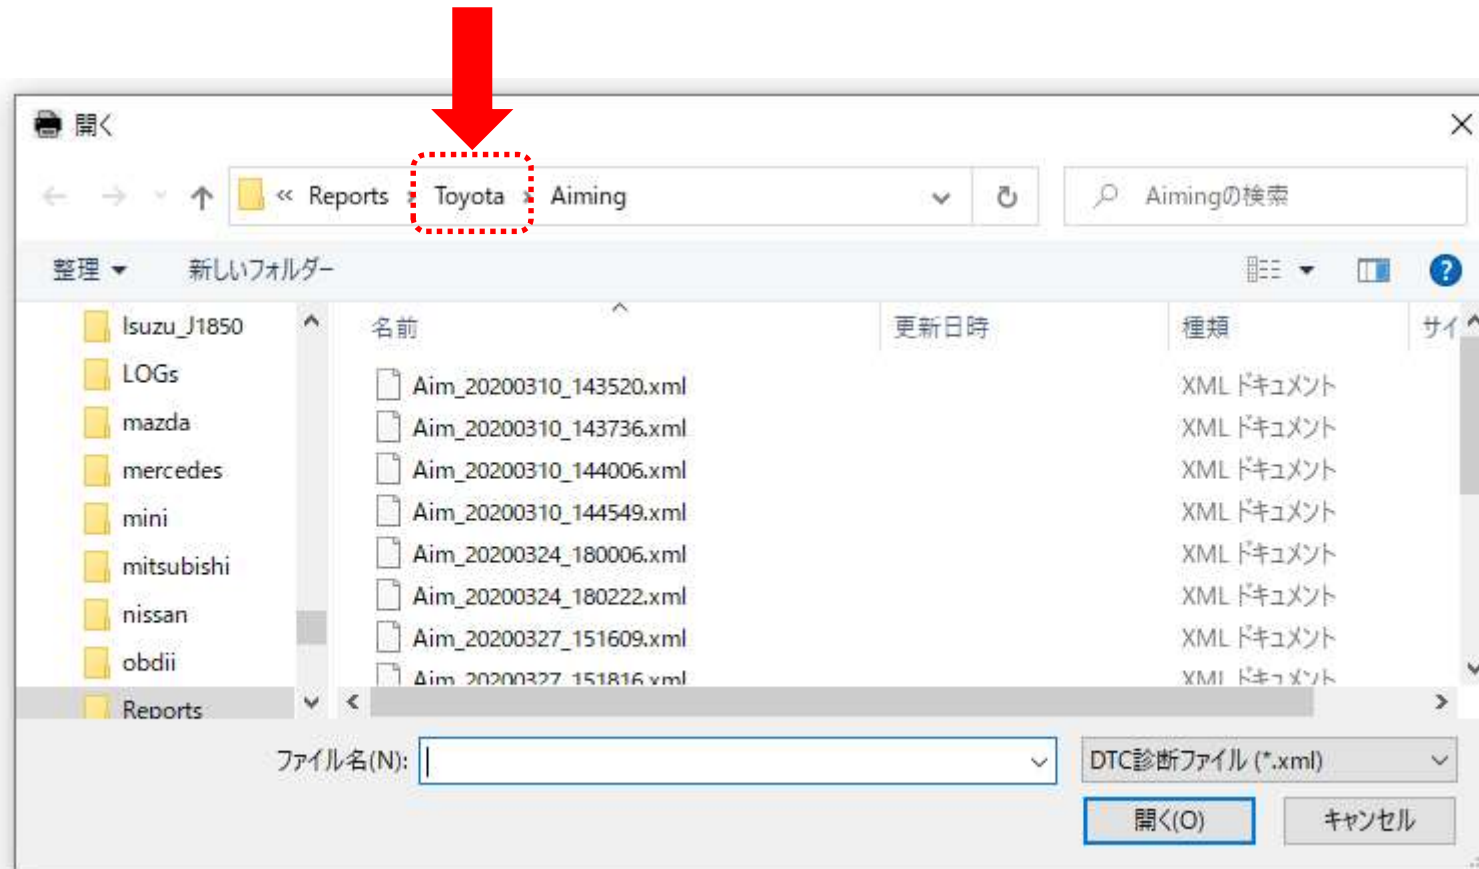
開く

« Reports › Toyota › Aiming

Aimingの検索

整理 ▾ 新しいフォルダー

Isuzu_J1850
LOGs
mazda
mercedes
mini
mitsubishi
nissan
obdii
Reports

| 名前 | 更新日時 | 種類 | サイ |
|---|---|---|---|
| Aim_20200310_143520.xml | | XML ドキュメント | |
| Aim_20200310_143736.xml | | XML ドキュメント | |
| Aim_20200310_144006.xml | | XML ドキュメント | |
| Aim_20200310_144549.xml | | XML ドキュメント | |
| Aim_20200324_180006.xml | | XML ドキュメント | |
| Aim_20200324_180222.xml | | XML ドキュメント | |
| Aim_20200327_151609.xml | | XML ドキュメント | |
| Aim_20200327_151816.xml | | XML ドキュメント | |

ファイル名(N):

DTC診断ファイル (*.xml)

開く(O)

キャンセル